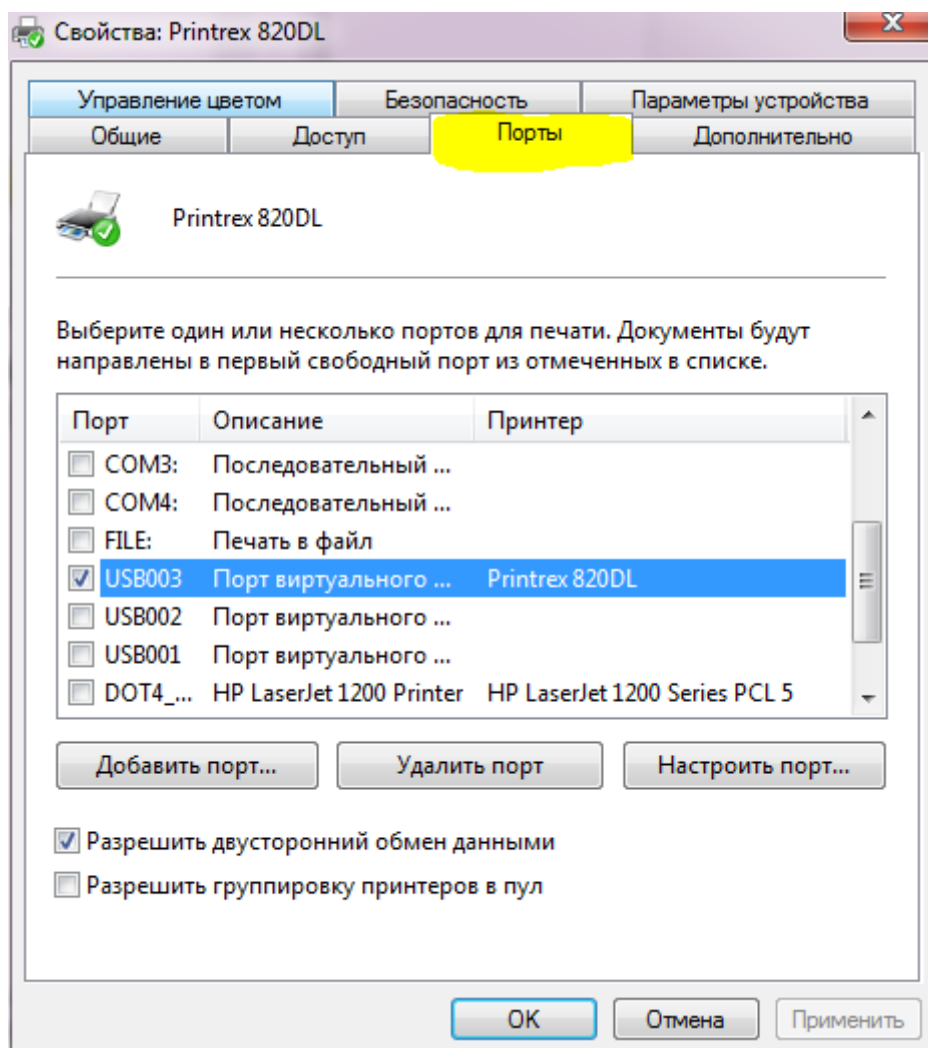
Свойства: Printrex 820DL

Управление цветом | Безопасность | Параметры устройства
Общие | Доступ | Порты | Дополнительно

Printrex 820DL

Выберите один или несколько портов для печати. Документы будут направлены в первый свободный порт из отмеченных в списке.

| Порт | Описание | Принтер |
|---|---|---|
| COM3: | Последовательный ... | |
| COM4: | Последовательный ... | |
| FILE: | Печать в файл | |
| USB003 | Порт виртуального ... | Printrex 820DL |
| USB002 | Порт виртуального ... | |
| USB001 | Порт виртуального ... | |
| DOT4_... | HP LaserJet 1200 Printer | HP LaserJet 1200 Series PCL 5 |

Добавить порт... | Удалить порт | Настроить порт...

Разрешить двусторонний обмен данными
Разрешить группировку принтеров в пул

OK | Отмена | Применить